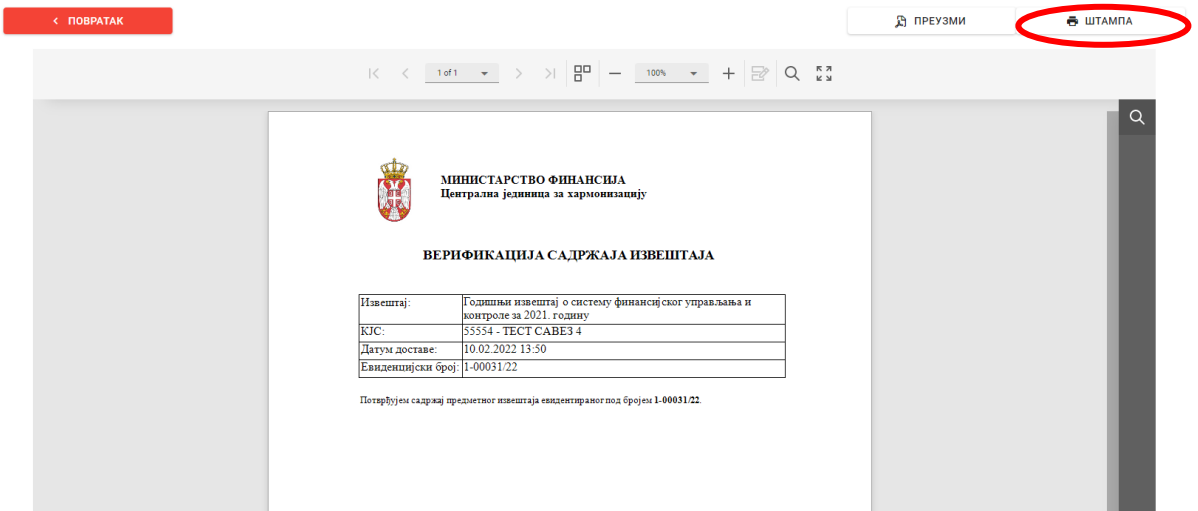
< ПОВРАТАК

ПРЕУЗМИ

ШТАМПА

1 of 1

100%

МИНИСТАРСТВО ФИНАНСИЈА
Централна јединица за хармонизацију

ВЕРИФИКАЦИЈА САДРЖАЈА ИЗВЕШТАЈА

| | |
|---|---|
| Извештај: | Годишњи извештај о систему финансијског управљања и контроле за 2021. годину |
| КЈС: | 55554 - ТЕСТ САВЕЗ 4 |
| Датум доставе: | 10.02.2022 13:50 |
| Евиденцијски број: | 1-00031/22 |

Потврђујем садржај предметног извештаја евидентираног под бројем 1-00031/22.